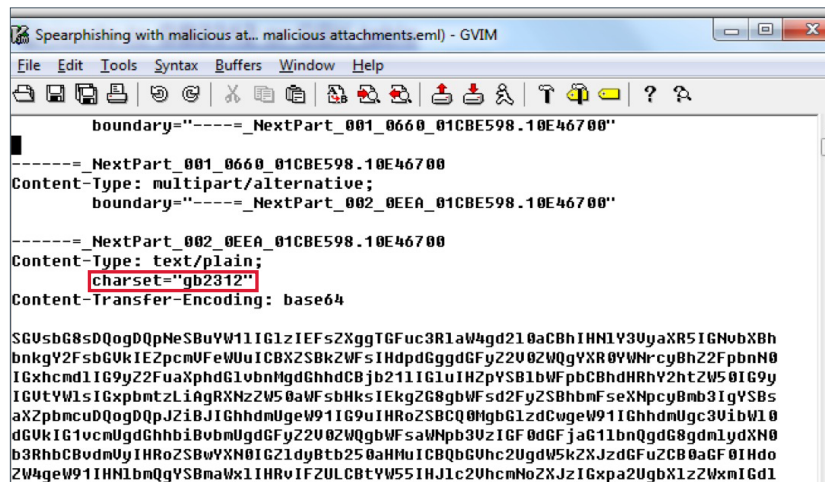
Spearphishing with malicious at... malicious attachments.eml) - GVIM

File Edit Tools Syntax Buffers Window Help

boundary="----=_NextPart_001_0660_01CBE598.10E46700"

------=_NextPart_001_0660_01CBE598.10E46700
Content-Type: multipart/alternative;
boundary="----=_NextPart_002_0EEA_01CBE598.10E46700"

------=_NextPart_002_0EEA_01CBE598.10E46700
Content-Type: text/plain;
charset="gb2312"
Content-Transfer-Encoding: base64

SGVsbG8sDQogDQpNeSBuYW1lIGlzIEFsZXggTGFuc3RlaW4gd2l0aCBhIHN1Y3VyaXR5IGNvbXBh
bnkgY2FsbGVkIEZpcmVFeWUuICBXZSBkZWFsIHdpdGggdGFyZ2V0ZWQgYXR0YWNrcyBhZ2FpbnN0
IGxhcmdlIG9yZ2FuaXphdGlvbnMgdGhhdCBjb21lIGluIHZpYSBlbWFpbCBhdHRhY2htZW50IG9y
IGVtYWlsIGxpbmtzLiAgRXNzZW50aWFsbHksIEkkgZG8gbWFsd2FyZSBhbmFseXNpcyBmb3IgYSBs
aXZpbmcuDQogDQpJZiBJIGhhdmUgeW91ciIHRoZSBCQ0MgbGlzdCwgeW91IGhhdmUgc3VibW10
dGVkIG1vcmUgdGhhbiBvbmUgdGFyZ2V0ZWQgbWFsaWNpb3VzIGF0dGFjaG1lbnQgdG8gdmlydXN0
b3RhbCBvdyIHRoZSBwYXN0IGZldyBtb250aHMuICBQbGVhc2UgdmV5ZXJzaGFyZSBhaGF0IHdo
ZW4geW91IHNlbmQgYSBmaWxlIHRvIFZULCBtYW55IHJlc2VhcmNoZXJzIGxvb2sgYXQgaXQgZWxmIGdl